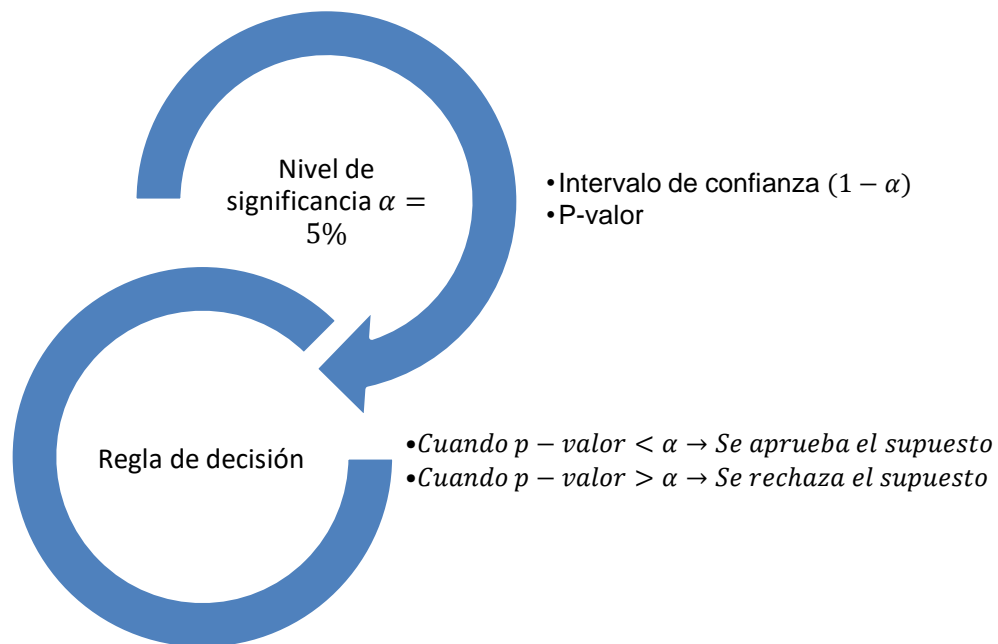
Nivel de significancia $\alpha = 5\%$

•Intervalo de confianza $(1-\alpha)$
•P-valor

Regla de decisión

•$Cuando\ p-valor < \alpha \rightarrow Se\ aprueba\ el\ supuesto$
•$Cuando\ p-valor > \alpha \rightarrow Se\ rechaza\ el\ supuesto$